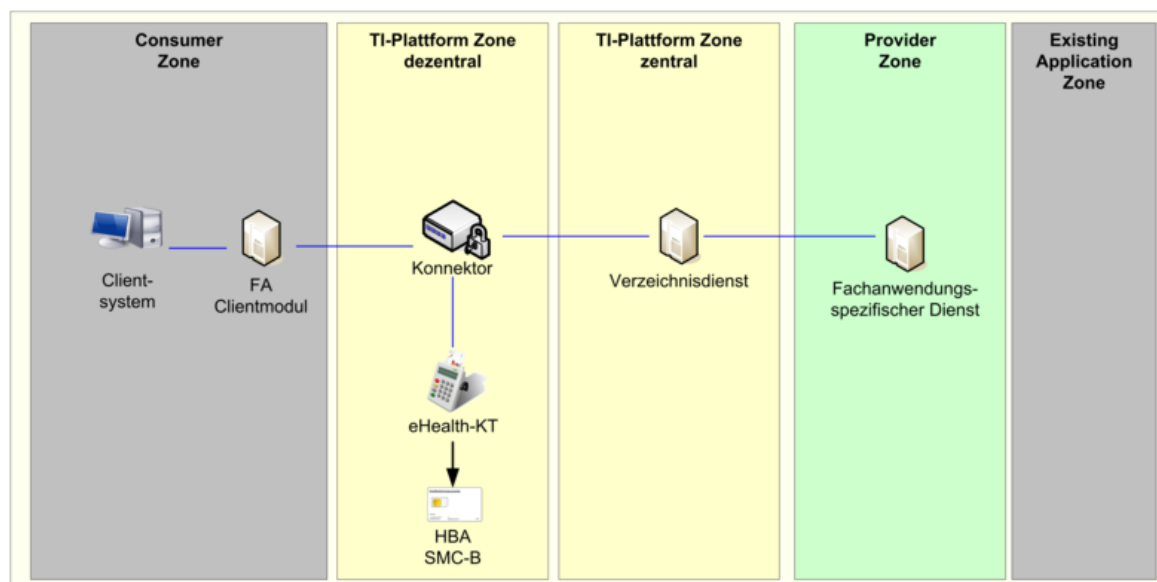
Consumer Zone

TI-Plattform Zone dezentral

TI-Plattform Zone zentral

Provider Zone

Existing Application Zone

Client-system

FA Clientmodul

Konnektor

Verzeichnisdienst

Fachanwendungs-spezifischer Dienst

eHealth-KT

HBA
SMC-B